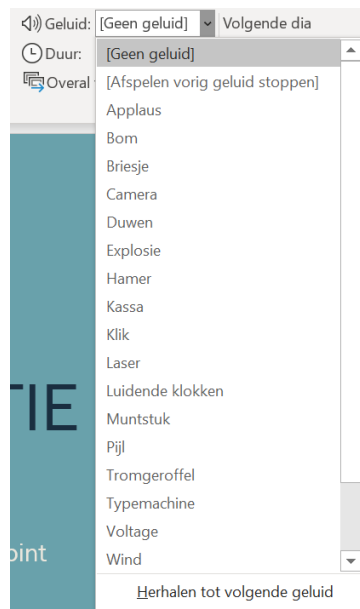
Geluid: [Geen geluid] Volgende dia
Duur:
Overal t

[Geen geluid]
[Afspelen vorig geluid stoppen]
Applaus
Bom
Briesje
Camera
Duwen
Explosie
Hamer
Kassa
Klik
Laser
Luidende klokken
Muntstuk
Pijl
Tromgeroffel
Typemachine
Voltage
Wind

TIE
oint

Herhalen tot volgende geluid